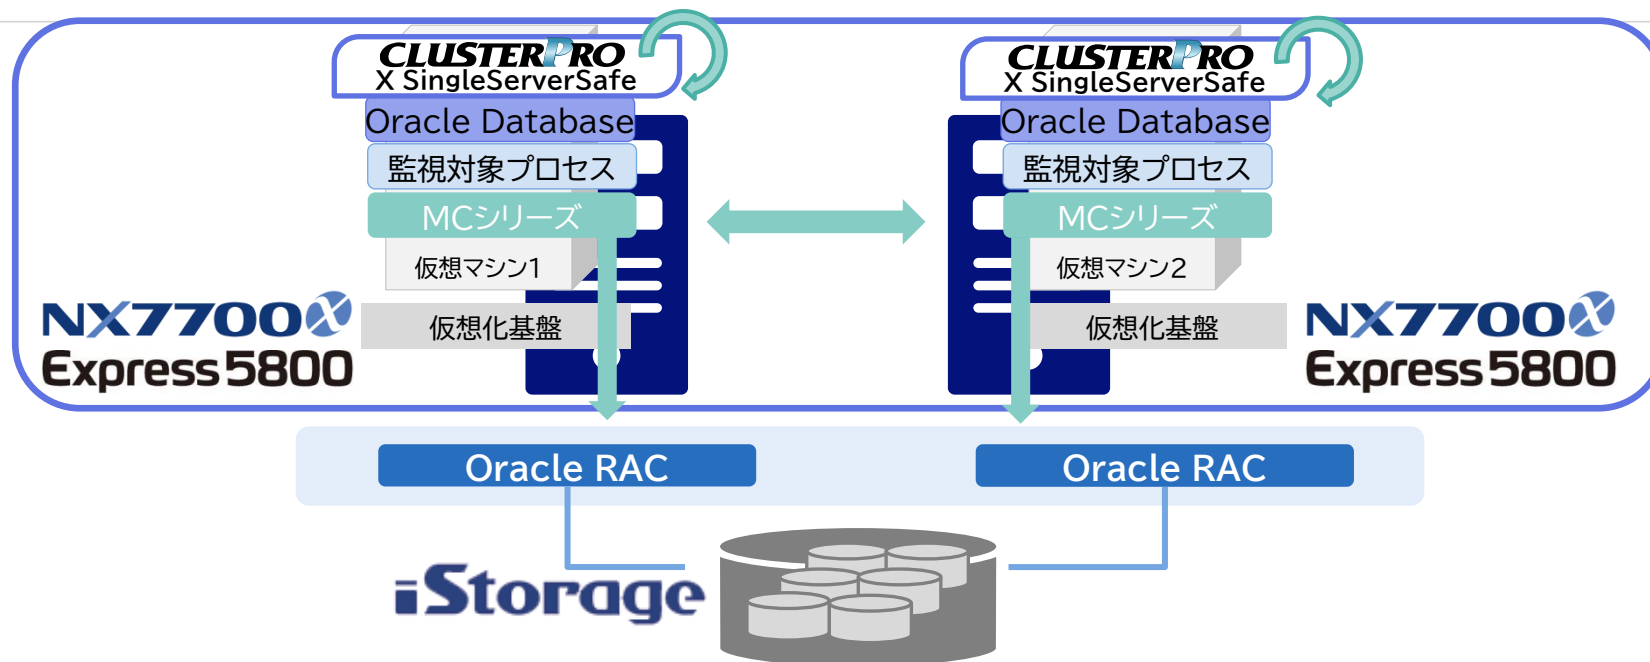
CLUSTERPRO
X SingleServerSafe
Oracle Database
監視対象プロセス
MCシリーズ
仮想マシン1
仮想化基盤

CLUSTERPRO
X SingleServerSafe
Oracle Database
監視対象プロセス
MCシリーズ
仮想マシン2
仮想化基盤

NX7700x
Express5800

NX7700x
Express5800

Oracle RAC
Oracle RAC

iStorage